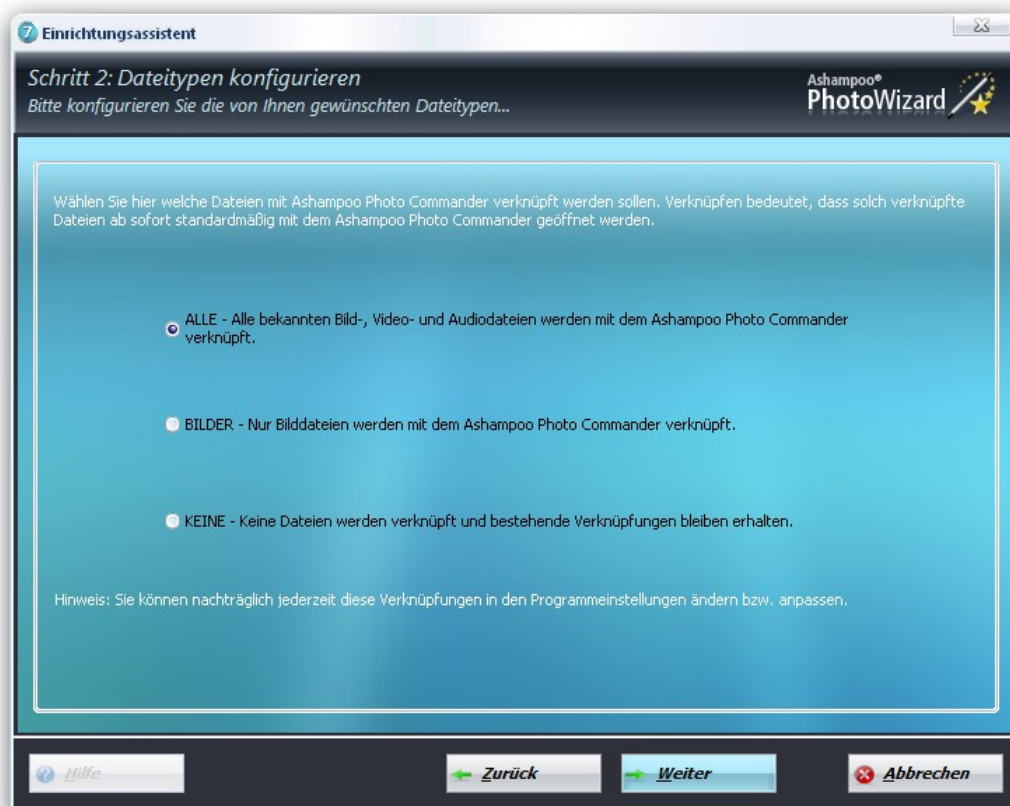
Einrichtungsassistent

Schritt 2: Dateitypen konfigurieren
Bitte konfigurieren Sie die von Ihnen gewünschten Dateitypen...

Ashampoo®
PhotoWizard

Wählen Sie hier welche Dateien mit Ashampoo Photo Commander verknüpft werden sollen. Verknüpfen bedeutet, dass solch verknüpfte Dateien ab sofort standardmäßig mit dem Ashampoo Photo Commander geöffnet werden.

ALLE - Alle bekannten Bild-, Video- und Audiodateien werden mit dem Ashampoo Photo Commander verknüpft.

BILDER - Nur Bilddateien werden mit dem Ashampoo Photo Commander verknüpft.

KEINE - Keine Dateien werden verknüpft und bestehende Verknüpfungen bleiben erhalten.

Hinweis: Sie können nachträglich jederzeit diese Verknüpfungen in den Programmeinstellungen ändern bzw. anpassen.

Hilfe

Zurück

Weiter

Abbrechen